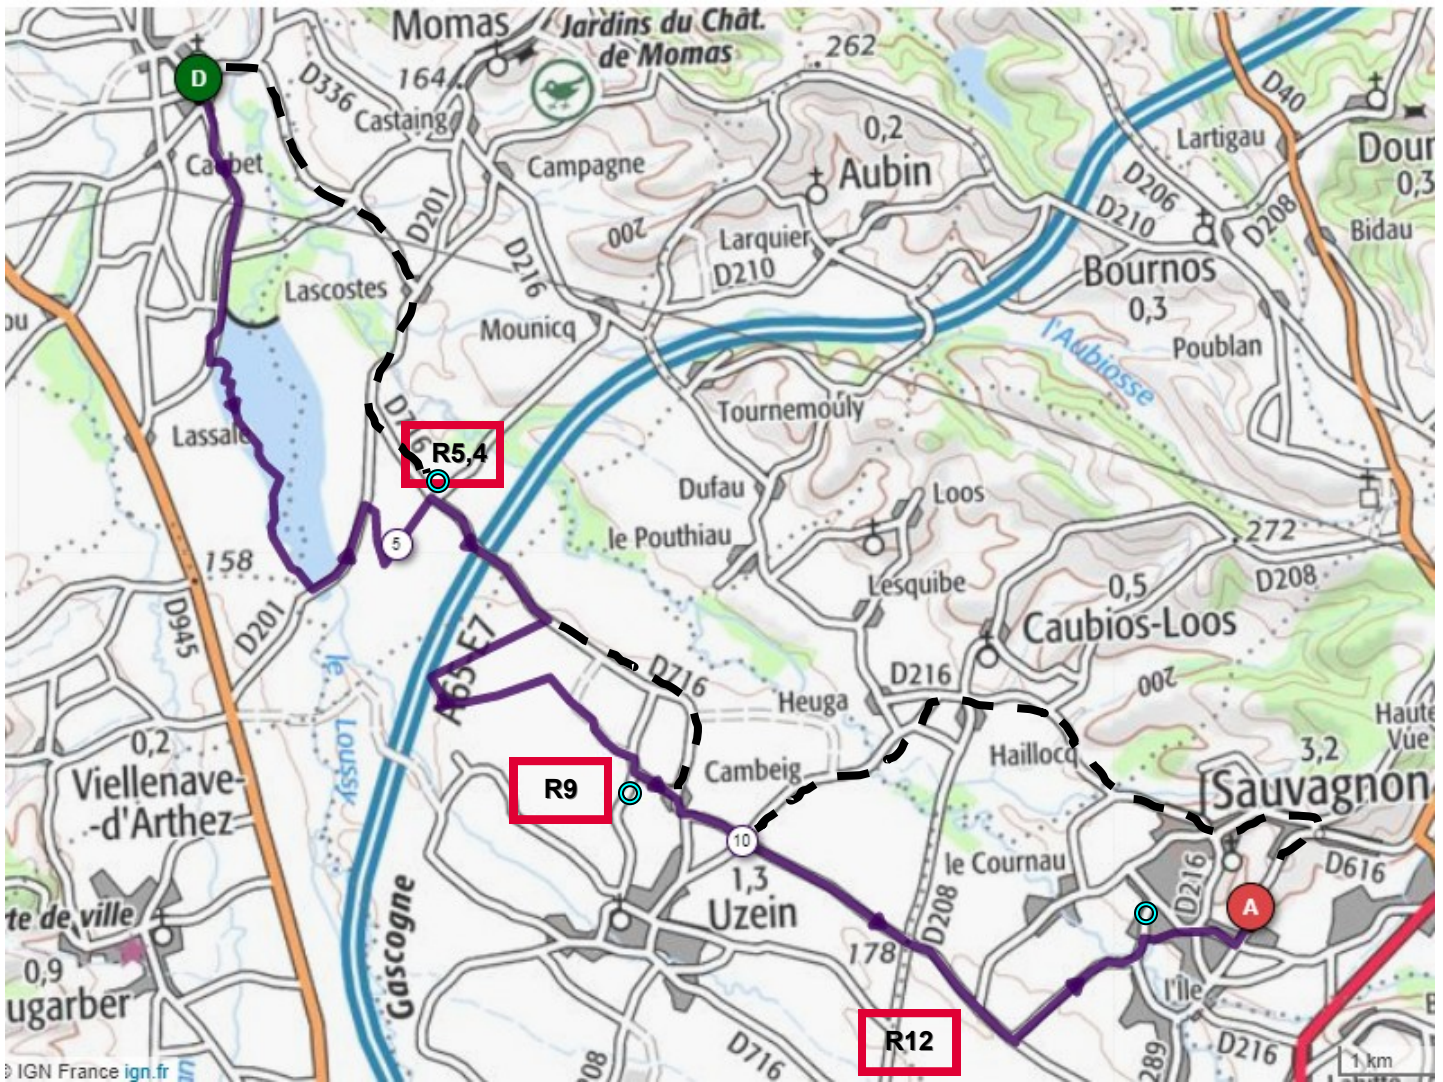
Momas
Jardins du Chât. de Momas
262
164
D336
Castaing
D
Carbet
Campagne
0,2
Aubin
D40
Lartigau
Dour
0,3
D206
D210
D208
Bidau
200
Larquier
D210
Bournos
0,3
D201
D216
Lascostes
Mounicq
l'Aubiosse
Poublan
u
Tournemouly
Lassale
R5,4
Dufau
Loos
le Pouthiau
5
272
158
Lesquibe
0,5
D208
D945
D201
A63 E7
Caubios-Loos
D716
D216
200
le Lous
Heuga
Haute Vue
0,2
3,2
Viellenave-d'Arthez
Haillocq
Cambeig
Sauvagnon
R9
10
le Cournau
D616
1,3
Uzein
te de ville
D216
A
0,9
178
D208
ugarber
Gascogne
l'Ile
R12
D716
08
289
D216
© IGN France ign.fr
1 km